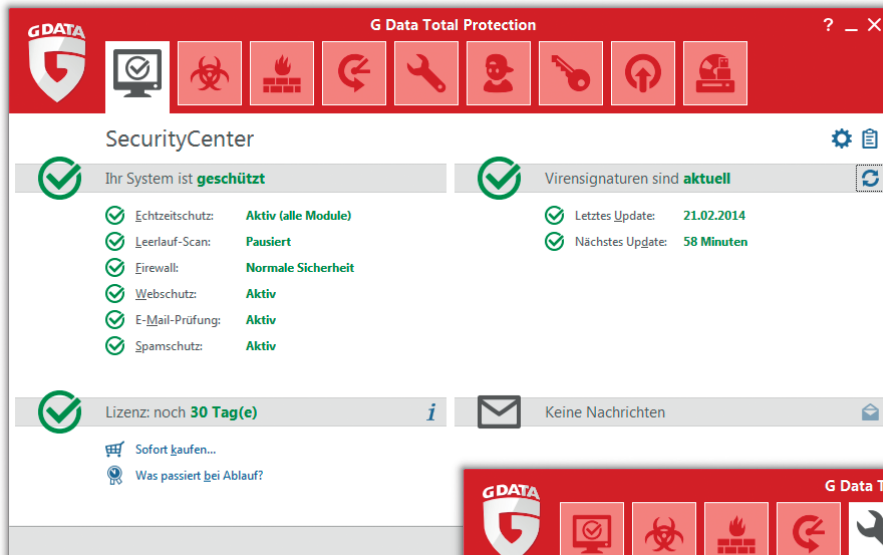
G DATA

G Data Total Protection

? _ X

SecurityCenter

Ihr System ist geschützt

Echtzeitschutz: Aktiv (alle Module)

Leerlauf-Scan: Pausiert

Firewall: Normale Sicherheit

Webschutz: Aktiv

E-Mail-Prüfung: Aktiv

Spamschutz: Aktiv

Virensignaturen sind aktuell

Letztes Update: 21.02.2014

Nächstes Update: 58 Minuten

Lizenz: noch 30 Tag(e)

Sofort kaufen...

Was passiert bei Ablauf?

Keine Nachrichten

G DATA

G Data T